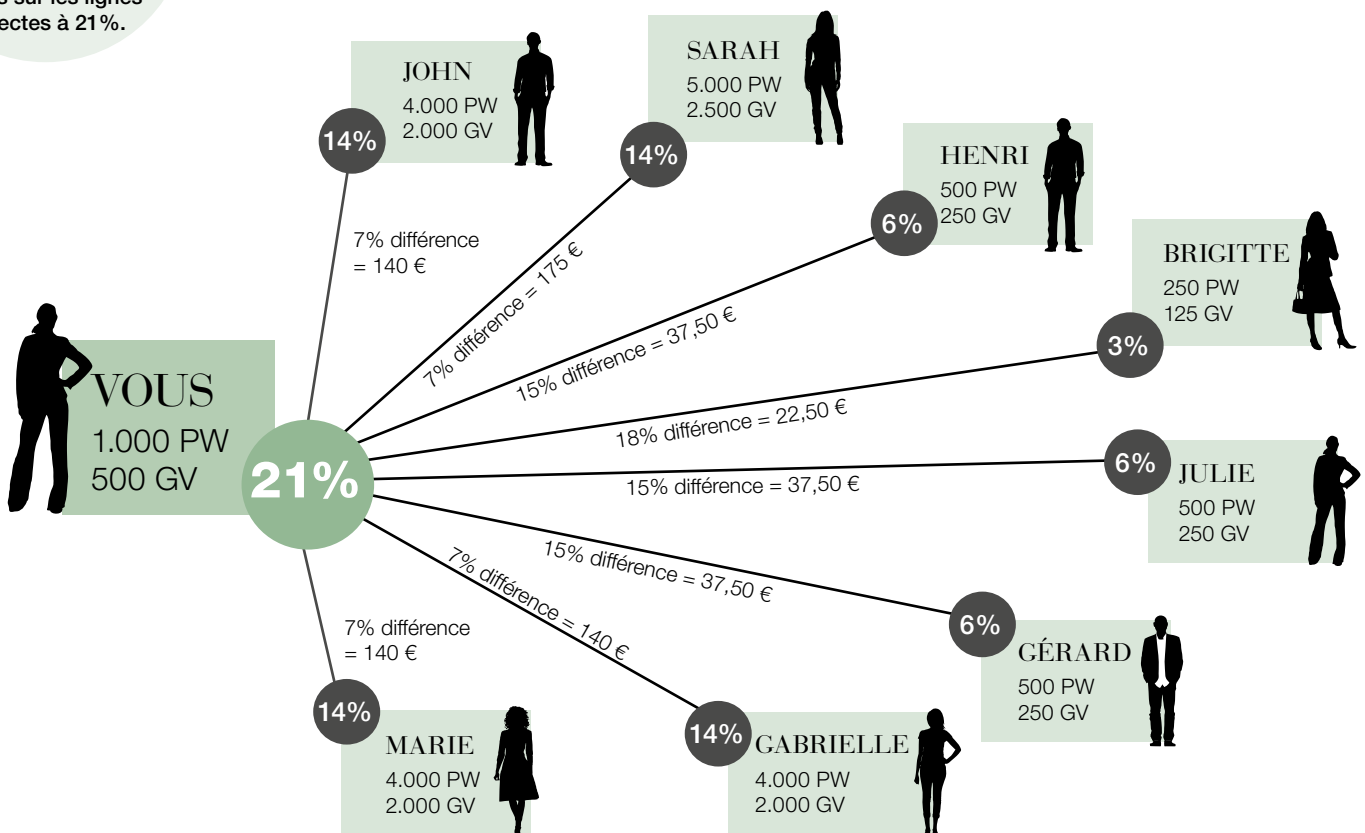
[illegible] sur les lignes
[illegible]ectes à 21%.

JOHN
4.000 PW
2.000 GV
14%

SARAH
5.000 PW
2.500 GV
14%

HENRI
500 PW
250 GV
6%

BRIGITTE
250 PW
125 GV
3%

7% différence
= 140 €

7% différence = 175 €

15% différence = 37,50 €

18% différence = 22,50 €

VOUS
1.000 PW
500 GV
21%

6%
JULIE
500 PW
250 GV

15% différence = 37,50 €

15% différence = 37,50 €

7% différence = 140 €

7% différence
= 140 €

6%
GÉRARD
500 PW
250 GV

14%
MARIE
4.000 PW
2.000 GV

14%
GABRIELLE
4.000 PW
2.000 GV